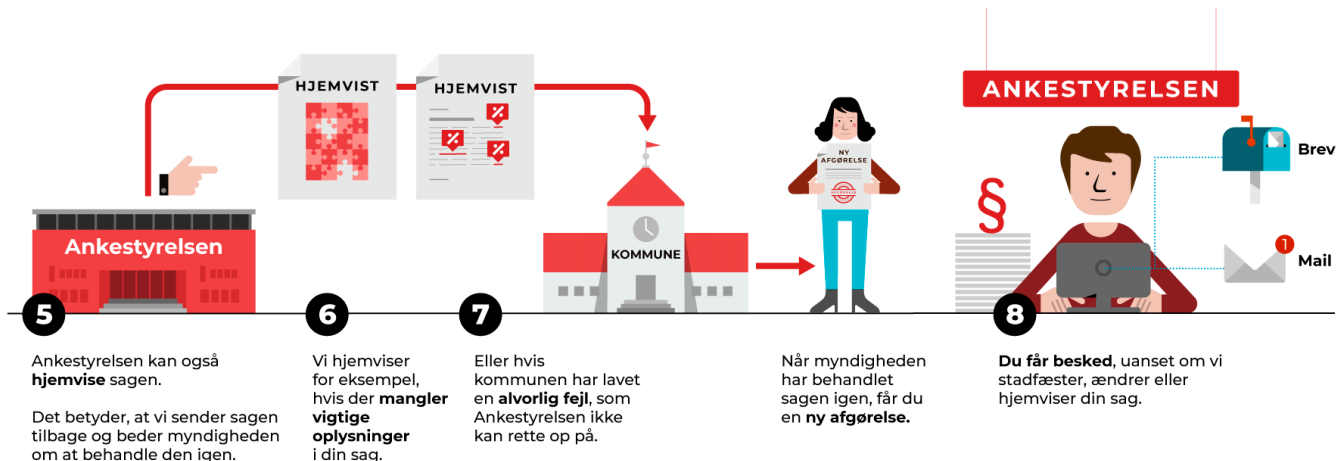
HJEMVIST

HJEMVIST

ANKESTYRELSEN

Brev

Mail

1

Ankestyrelsen

KOMMUNE

NY AFGØRELSE

AFGØRELSE

§

5

Ankestyrelsen kan også **hjemvise** sagen.

Det betyder, at vi sender sagen tilbage og beder myndigheden om at behandle den igen.

6

Vi hjemviser for eksempel, hvis der **mangler vigtige oplysninger** i din sag.

7

Eller hvis kommunen har lavet en **alvorlig fejl**, som Ankestyrelsen ikke kan rette op på.

Når myndigheden har behandlet sagen igen, får du en **ny afgørelse.**

8

**Du får besked**, uanset om vi stadfæster, ændrer eller hjemviser din sag.